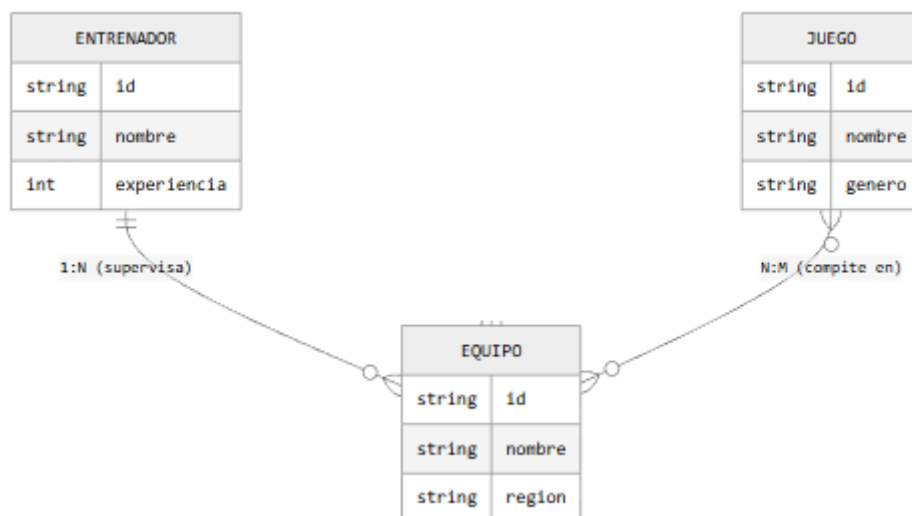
ENTRENADOR

| string | id |
|---|---|
| string | nombre |
| int | experiencia |

JUEGO

| string | id |
|---|---|
| string | nombre |
| string | genero |

1:N (supervisa)

N:M (compite en)

EQUIPO

| string | id |
|---|---|
| string | nombre |
| string | region |